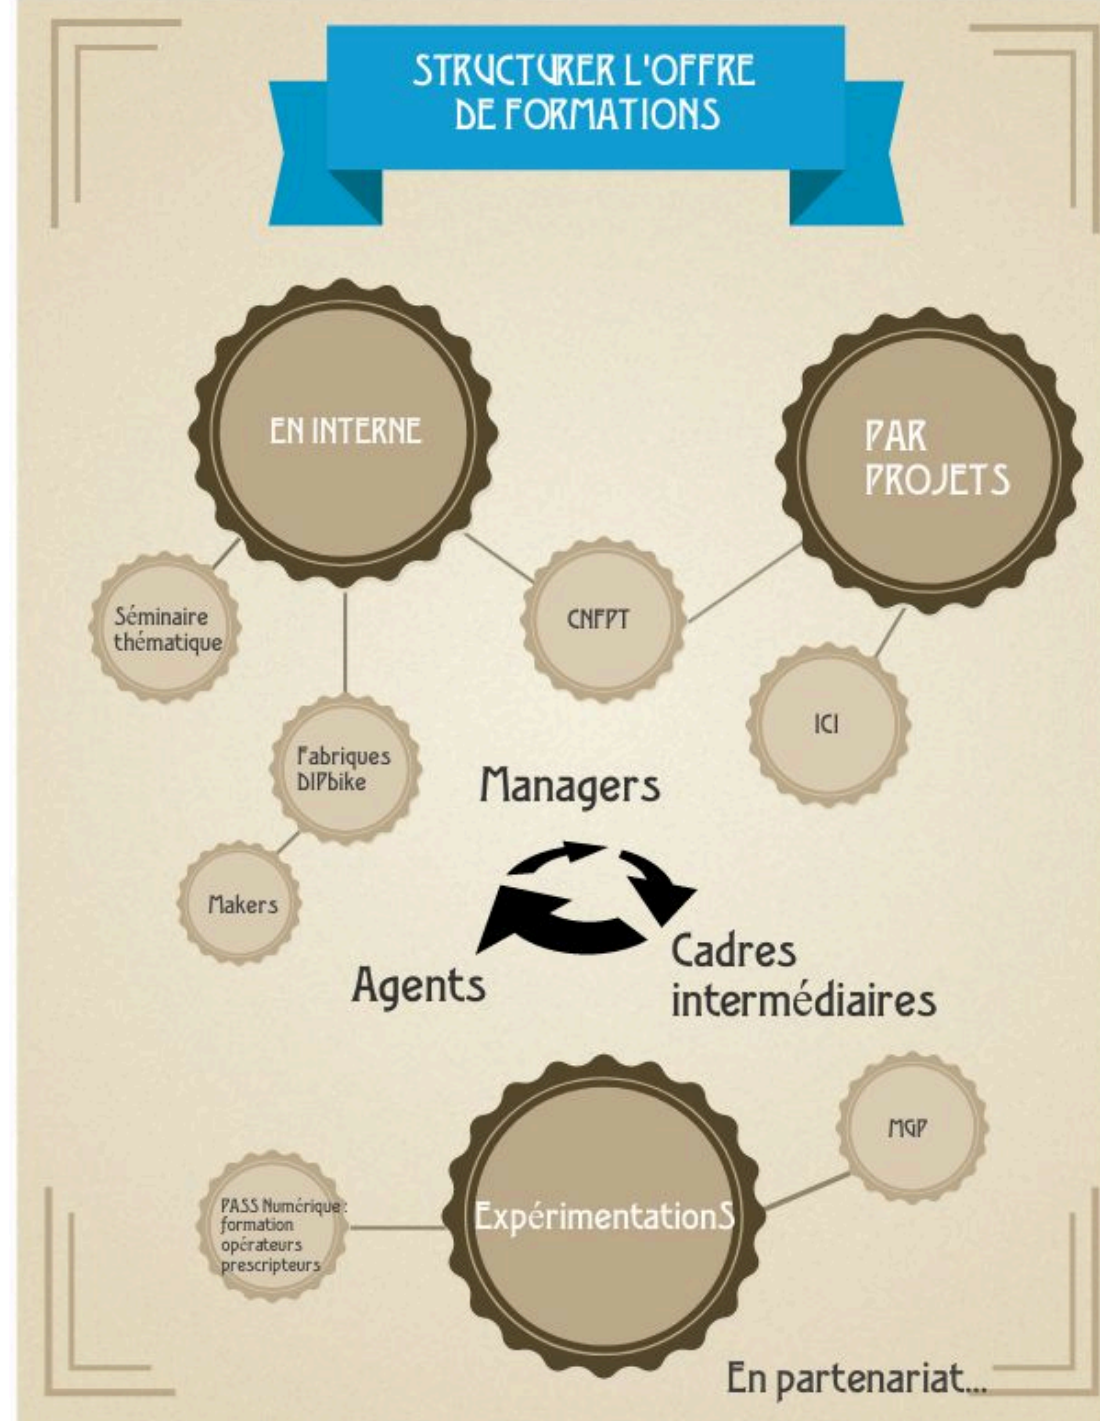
STRUCTURER L'OFFRE DE FORMATIONS

EN INTERNE

PAR PROJETS

Séminaire thématique

CNFPT

ICI

Fabriques DIPbike

Managers

Makers

Cadres intermédiaires

Agents

MGP

PASS Numérique : formation opérateurs prescripteurs

ExpérimentationS

En partenariat...